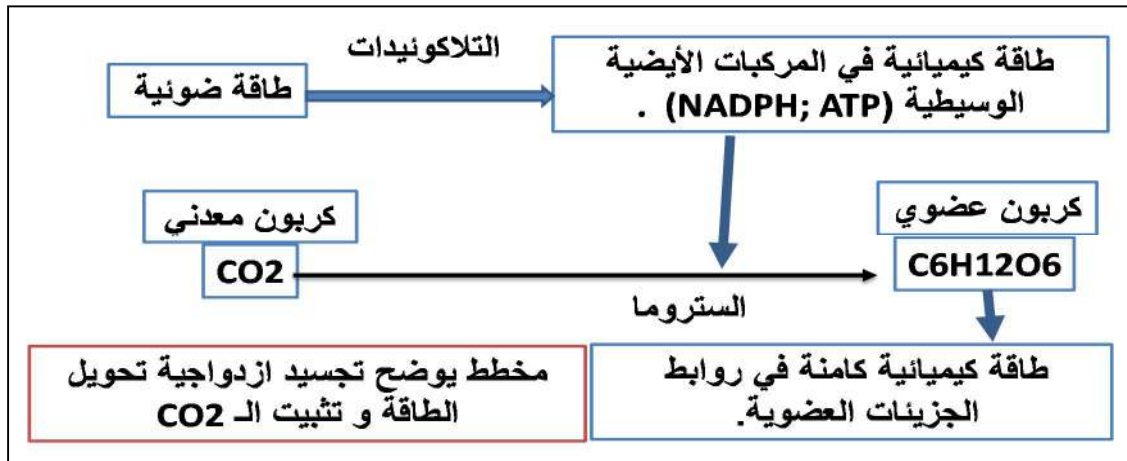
طاقة ضوئية

التلاكوئيدات

طاقة كيميائية في المركبات الأيضية الوسيطية (NADPH; ATP) .

كربون معدني

CO2

الستروما

كربون عضوي

C6H12O6

مخطط يوضح تجسيد ازدواجية تحويل الطاقة و تثبيت الـ CO2

طاقة كيميائية كامنة في روابط الجزيئات العضوية.